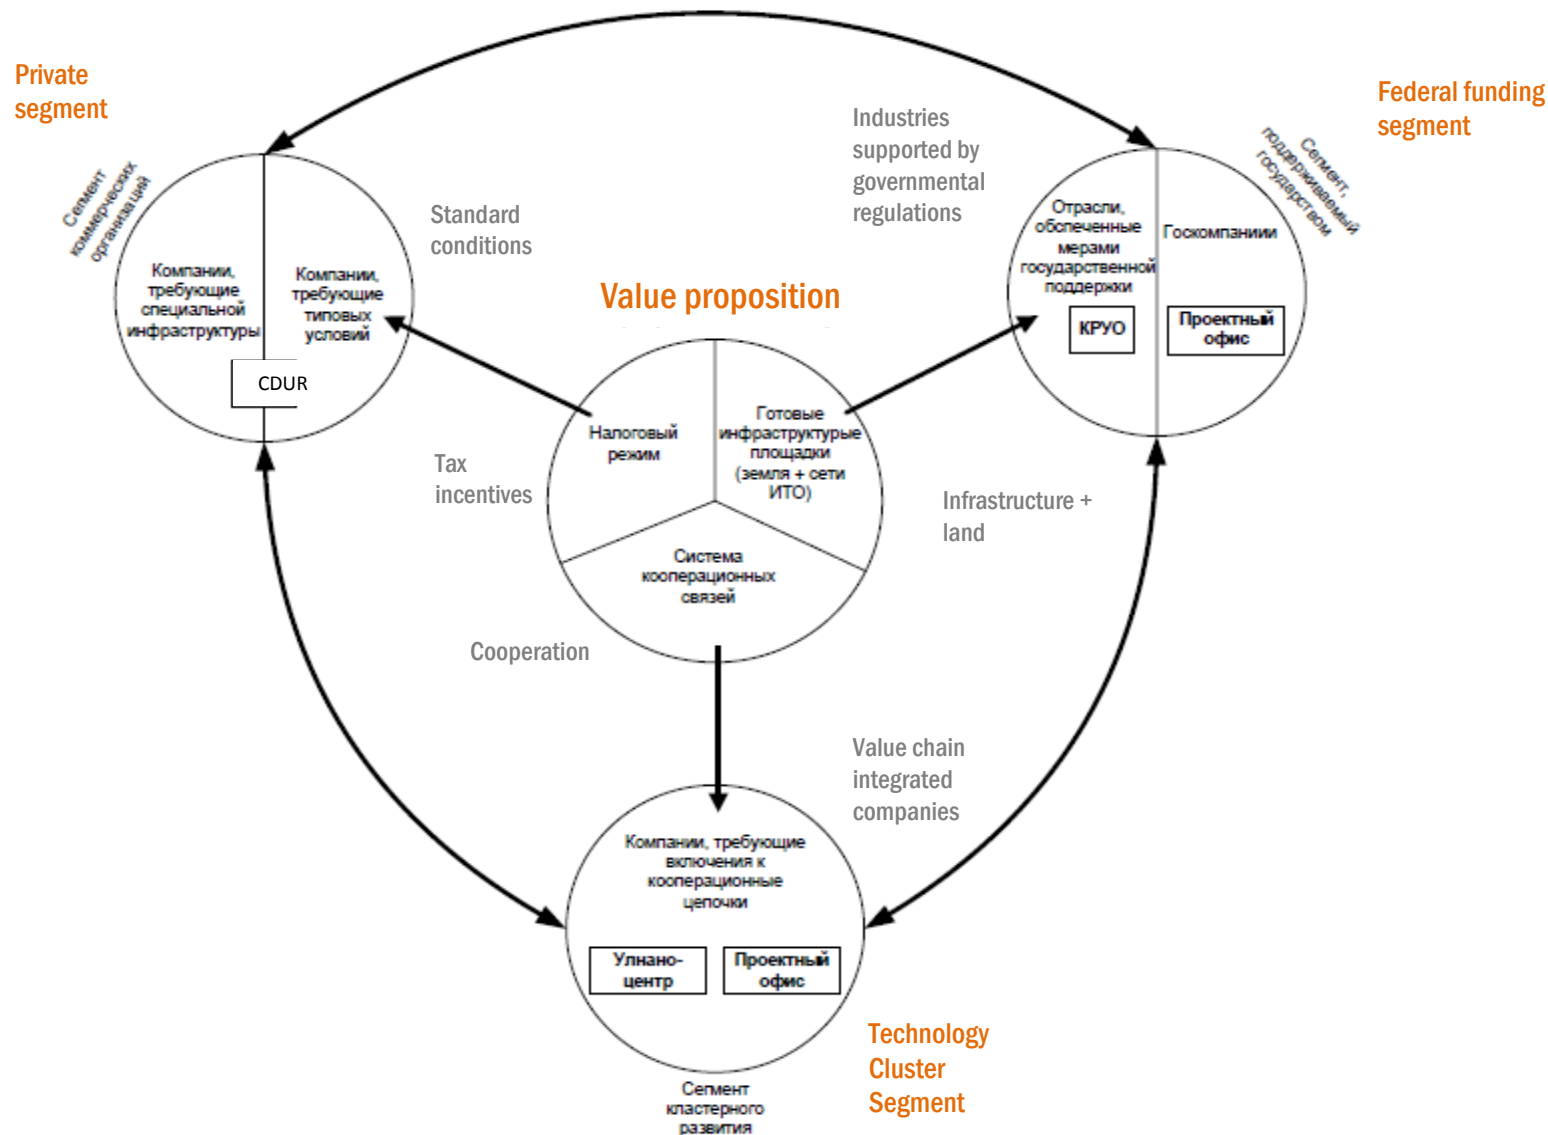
Private segment

Сегмент коммерческих организаций

Компании, требующие специальной инфраструктуры

Компании, требующие типовых условий

CDUR

Standard conditions

Industries supported by governmental regulations

Federal funding segment

Сегмент, поддерживаемый государством

Отрасли, обеспеченные мерами государственной поддержки

Госкомпании

КРУО

Проектный офис

Value proposition

Налоговый режим

Готовые инфраструктурные площадки (земля + сети ИТО)

Система кооперационных связей

Tax incentives

Infrastructure + land

Cooperation

Value chain integrated companies

Компании, требующие включения к кооперационные цепочки

Улнано-центр

Проектный офис

Technology Cluster Segment

Сегмент кластерного развития